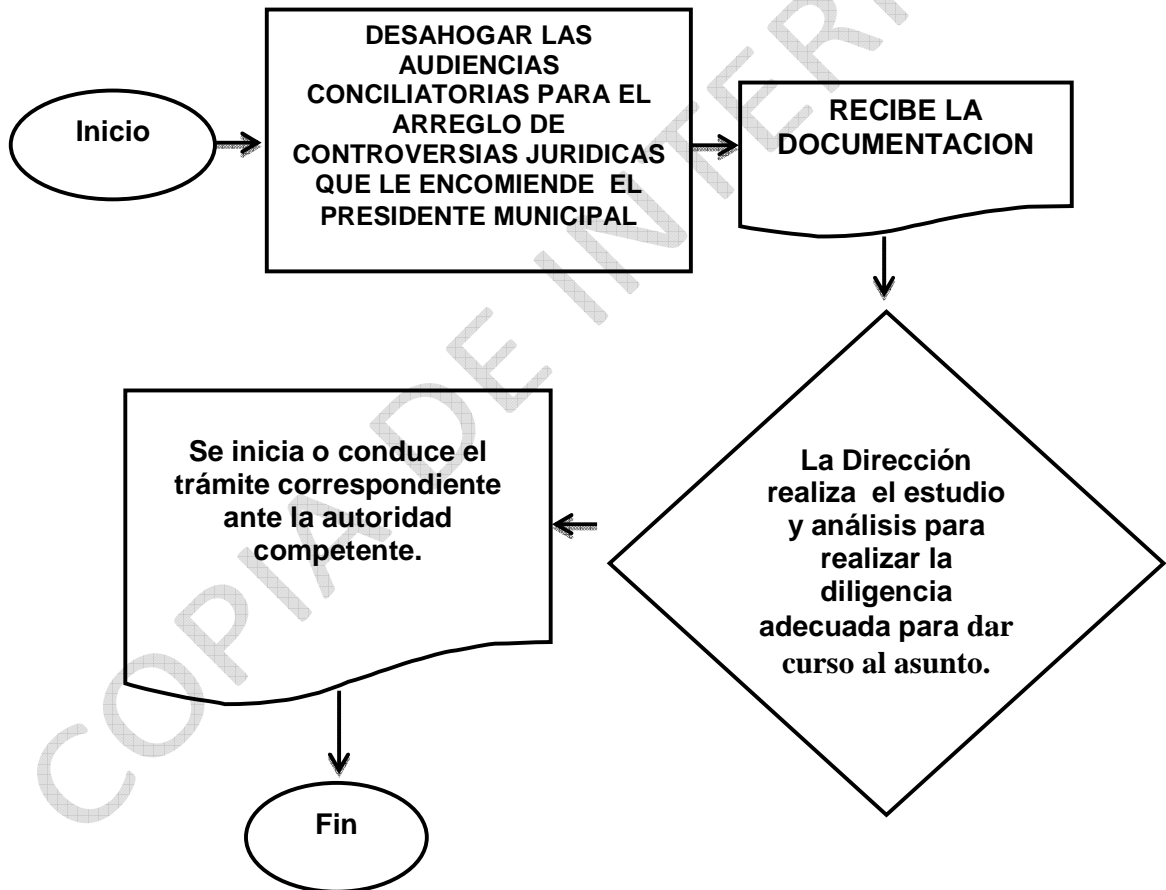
Inicio

DESAHOGAR LAS AUDIENCIAS CONCILIATORIAS PARA EL ARREGLO DE CONTROVERSIAS JURIDICAS QUE LE ENCOMIENDE EL PRESIDENTE MUNICIPAL

RECIBE LA DOCUMENTACION

La Dirección realiza el estudio y análisis para realizar la diligencia adecuada para dar curso al asunto.

Se inicia o conduce el trámite correspondiente ante la autoridad competente.

Fin

COPIA DE INFER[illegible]